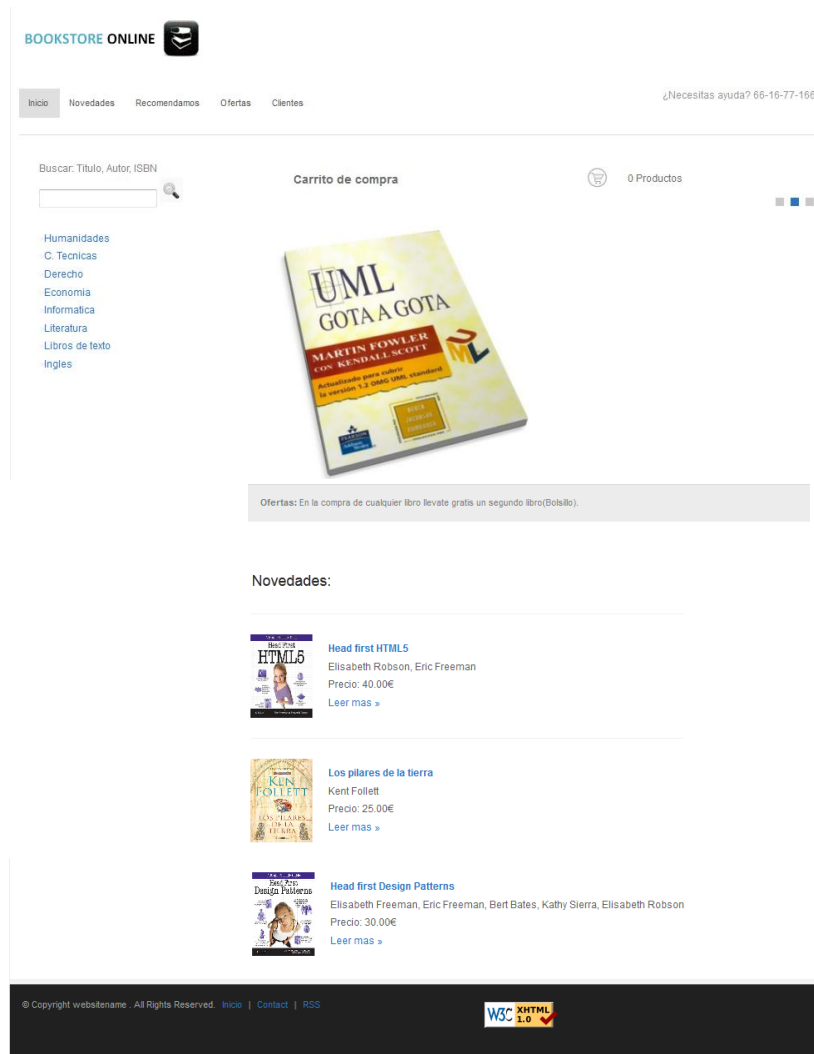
BOOKSTORE ONLINE

Inicio Novedades Recomendamos Ofertas Clientes

¿Necesitas ayuda? 66-16-77-166

Buscar: Titulo, Autor, ISBN

Humanidades
C. Tecnicas
Derecho
Economia
Informatica
Literatura
Libros de texto
Ingles

Carrito de compra

0 Productos

UML GOTA A GOTA
MARTIN FOWLER CON KENDALL SCOTT
Actualizado para cubrir la versión 1.2 OMG UML standard

Ofertas: En la compra de cualquier libro llevate gratis un segundo libro(Bolsillo).

Novedades:

Head First HTML5

Head first HTML5
Elisabeth Robson, Eric Freeman
Precio: 40.00€
Leer mas »

KEN FOLLETT LOS PILARES DE LA TIERRA

Los pilares de la tierra
Kent Follett
Precio: 25.00€
Leer mas »

Head First Design Patterns

Head first Design Patterns
Elisabeth Freeman, Eric Freeman, Bert Bates, Kathy Sierra, Elisabeth Robson
Precio: 30.00€
Leer mas »

© Copyright websitename . All Rights Reserved. Inicio | Contact | RSS

W3C XHTML 1.0